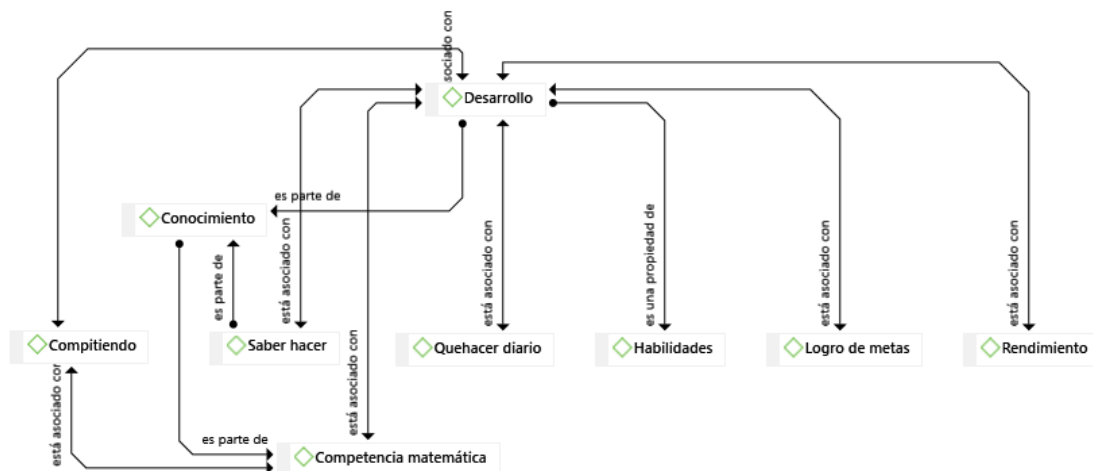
sociado con
Desarrollo
es parte de
Conocimiento
es parte de
está asociado con
está asociado con
es una propiedad de
está asociado con
está asociado con
Compitiendo
Saber hacer
Quehacer diario
Habilidades
Logro de metas
Rendimiento
está asociado con
está asociado con
es parte de
Competencia matemática